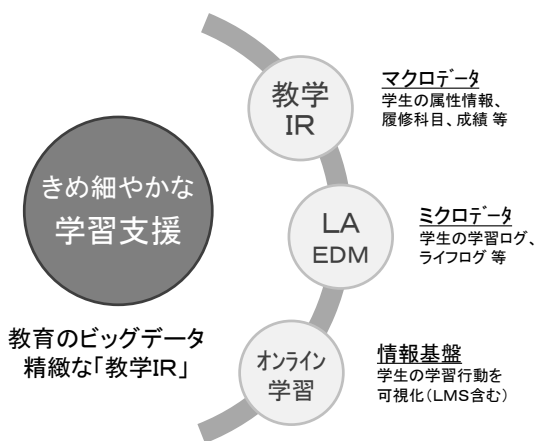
きめ細やかな
学習支援

教学
IR

マクロデータ
学生の属性情報、履修科目、成績 等

LA
EDM

ミクロデータ
学生の学習ログ、ライフログ 等

教育のビッグデータ
精緻な「教学IR」

オンライン
学習

情報基盤
学生の学習行動を可視化(LMS含む)